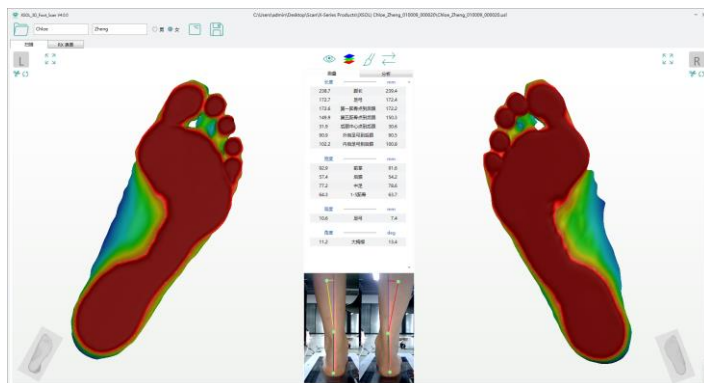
IIOG_3D_Foot_Scan V4.0.0

C:\Users\admin\Desktop\Scan\X-Series Products\IIOG\ Chloe_Zheng_010000_000020\Chloe_Zheng_010000_000020.scl

Chloe

Zheng

男 女

扫描

Ab 建模

L

R

测量

分析

长度 mm

| 238.7 | 脚长 | 235.4 |
|---|---|---|
| 172.7 | 跖号 | 172.4 |
| 173.6 | 第一跖骨点到后跟 | 172.2 |
| 149.9 | 第五跖骨点到后跟 | 150.3 |
| 31.9 | 后跟中心点到后跟 | 30.6 |
| 90.9 | 外侧腰窝到后跟 | 90.5 |
| 102.2 | 内侧腰窝到后跟 | 100.8 |

宽度 mm

| 92.9 | 前掌 | 91.6 |
|---|---|---|
| 57.4 | 后跟 | 54.2 |
| 77.2 | 中足 | 76.6 |
| 64.1 | 1/2前掌 | 63.7 |

高度 mm

| 10.6 | 足弓 | 7.4 |
|---|---|---|

角度 deg

| 11.2 | 大拇指 | 13.4 |
|---|---|---|